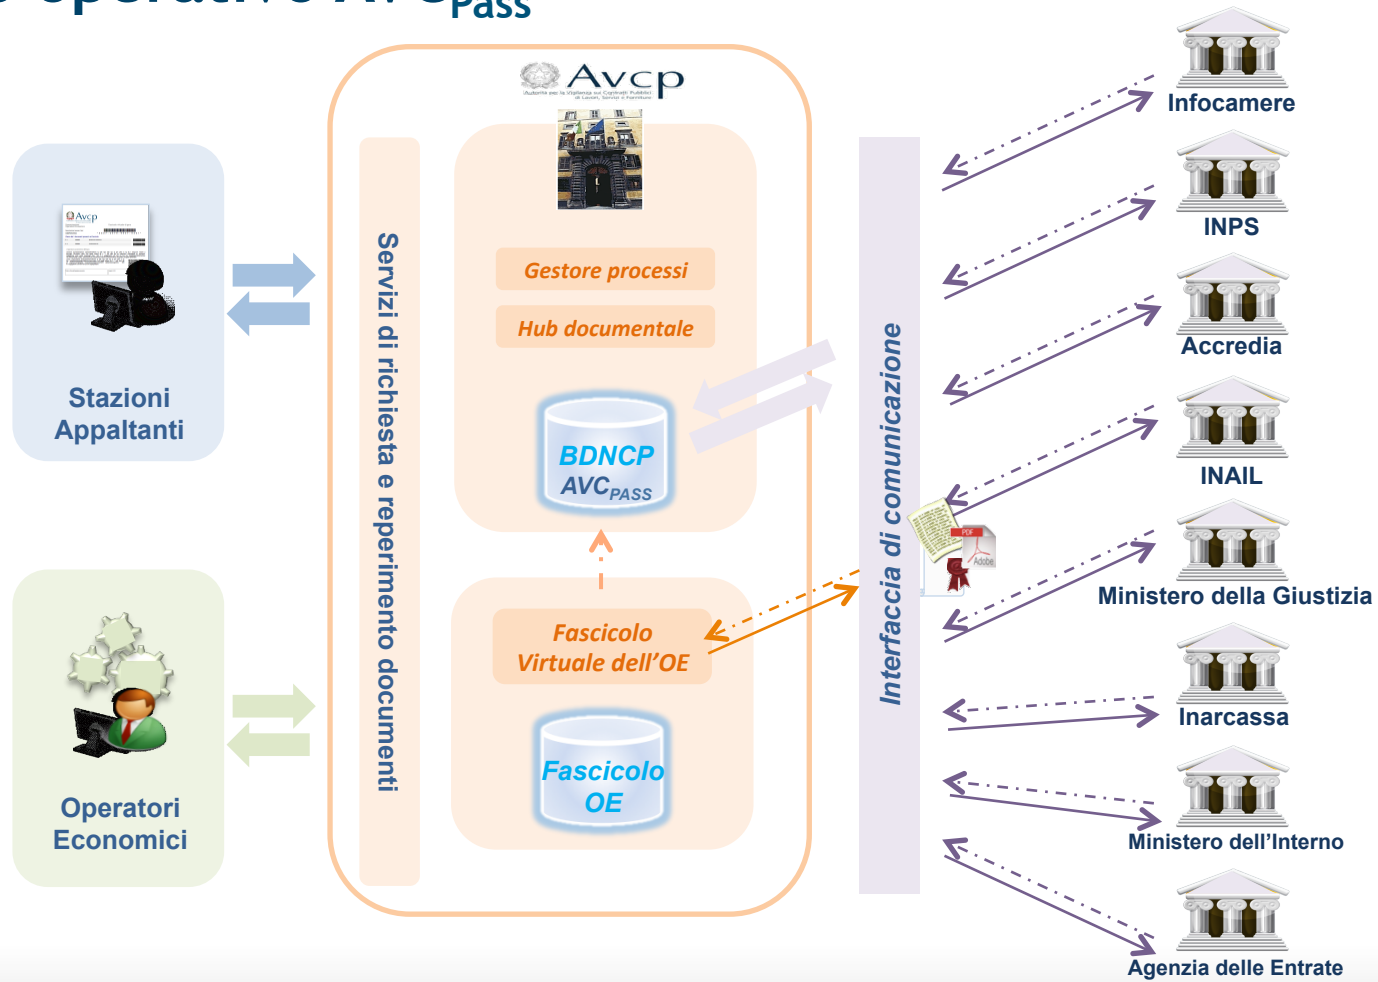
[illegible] operativo AVCPass

Avcp
Autorità per la Vigilanza sui Contratti Pubblici di Lavori, Servizi e Forniture

Avcp

Stazioni Appaltanti

Operatori Economici

Servizi di richiesta e reperimento documenti

Gestore processi

Hub documentale

BDNCP AVC$_{PASS}$

Fascicolo Virtuale dell'OE

Fascicolo OE

Interfaccia di comunicazione

PDF

Adobe

Infocamere

INPS

Accredia

INAIL

Ministero della Giustizia

Inarcassa

Ministero dell'Interno

Agenzia delle Entrate